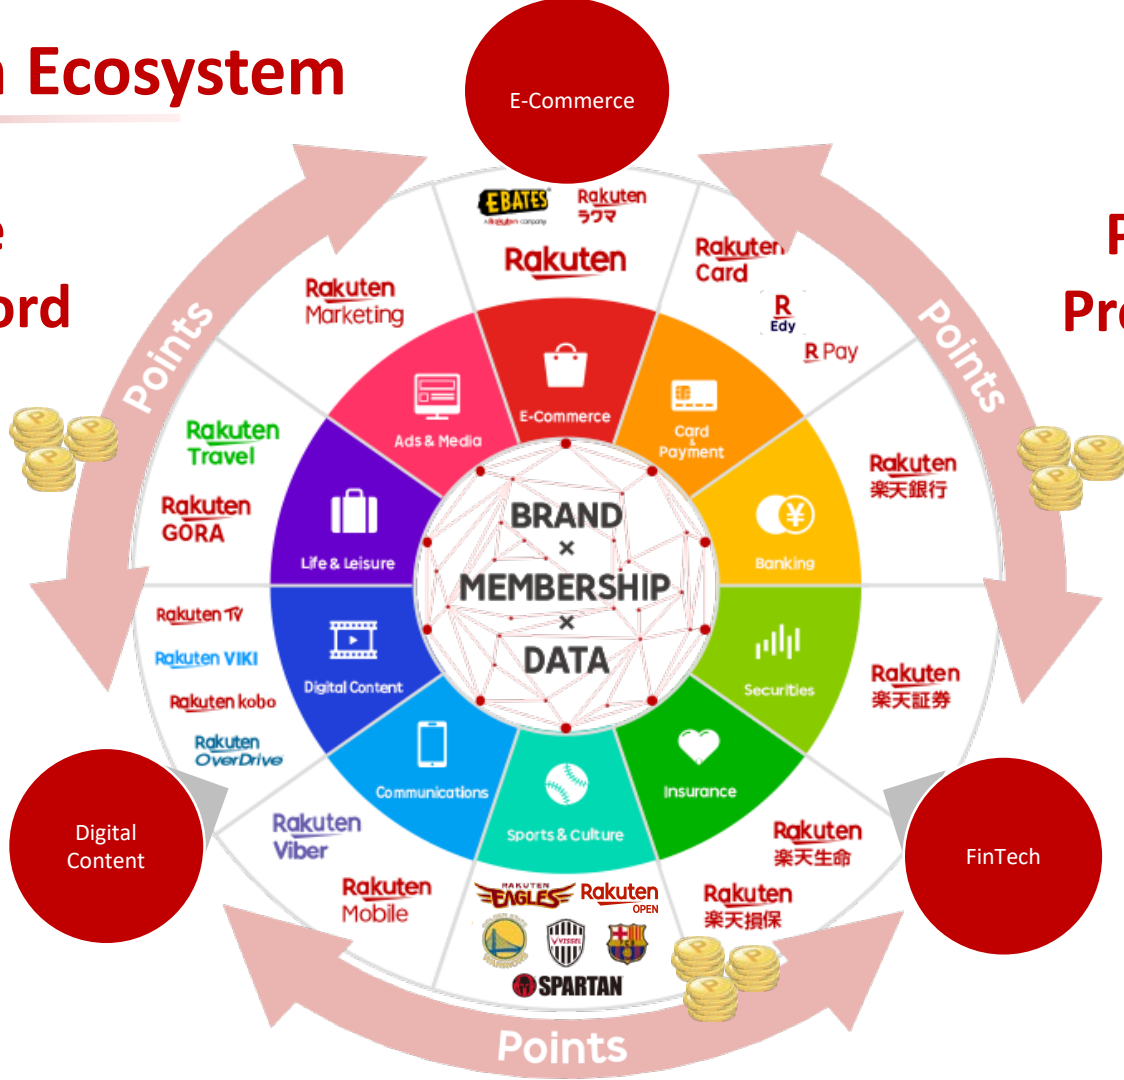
Ecosystem

e
ord

P
Pr

E-Commerce

Digital Content

FinTech

Points

Points

Points

EBATES
A Rakuten company

Rakuten ラクマ

Rakuten

Rakuten Card

R Edy

R Pay

Rakuten Marketing

Rakuten Travel

Rakuten GORA

Rakuten 楽天銀行

Rakuten 楽天証券

Rakuten 楽天生命

Rakuten 楽天損保

Rakuten TV

Rakuten VIKI

Rakuten kobo

Rakuten OverDrive

Rakuten Viber

Rakuten Mobile

RAKUTEN EAGLES

Rakuten OPEN

VISSEL

SPARTAN

E-Commerce

Card & Payment

Banking

Securities

Insurance

Sports & Culture

Communications

Digital Content

Life & Leisure

Ads & Media

BRAND
×
MEMBERSHIP
×
DATA